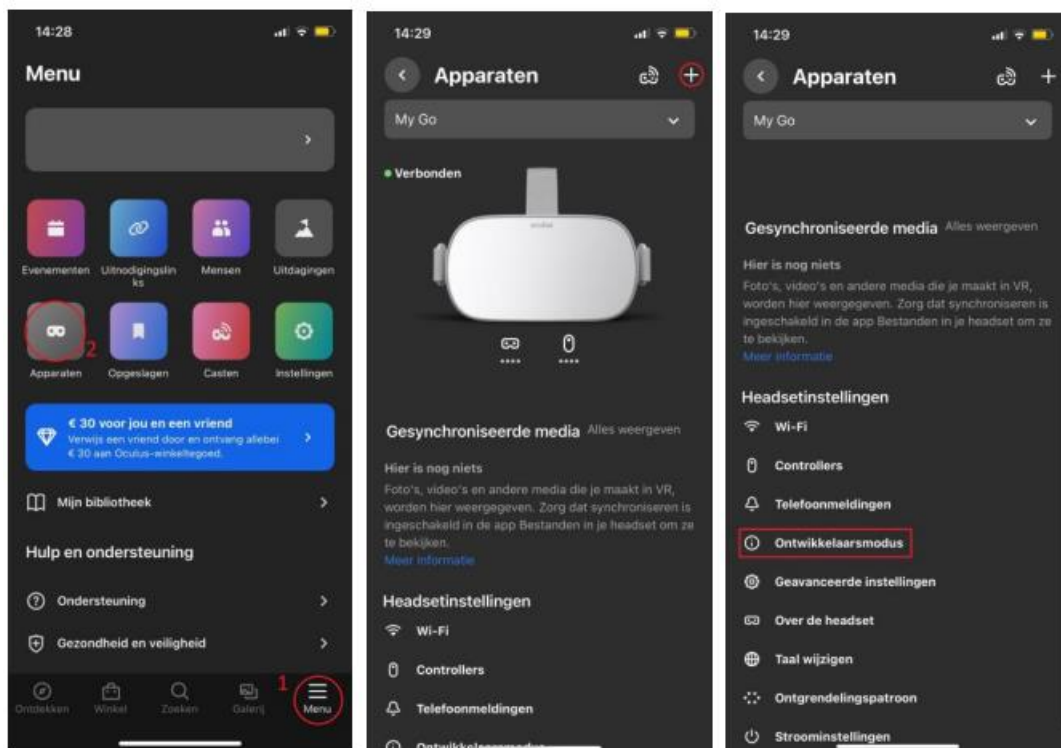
14:28

Menu

Evenementen
Uitnodigingslinks
Mensen
Uitdagingen
Apparaten
2
Opgeslagen
Casten
Instellingen

€ 30 voor jou en een vriend
Verwijs een vriend door en ontvang allebei € 30 aan Oculus-winkeltegoed.

Mijn bibliotheek

Hulp en ondersteuning

Ondersteuning

Gezondheid en veiligheid

Ontdekken
Winkel
Zoeken
Galerij
1
Menu

14:29

Apparaten

My Go

Verbonden

oculus

Gesynchroniseerde media Alles weergeven

Hier is nog niets
Foto's, video's en andere media die je maakt in VR, worden hier weergegeven. Zorg dat synchroniseren is ingeschakeld in de app Bestanden in je headset om ze te bekijken.
Meer informatie

Headsetinstellingen

Wi-Fi

Controllers

Telefoonmeldingen

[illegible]

14:29

Apparaten

My Go

Gesynchroniseerde media Alles weergeven

Hier is nog niets
Foto's, video's en andere media die je maakt in VR, worden hier weergegeven. Zorg dat synchroniseren is ingeschakeld in de app Bestanden in je headset om ze te bekijken.
Meer informatie

Headsetinstellingen

Wi-Fi

Controllers

Telefoonmeldingen

Ontwikkelaarsmodus

Geavanceerde instellingen

Over de headset

Taal wijzigen

Ontgrendelingspatroon

Stroominstellingen